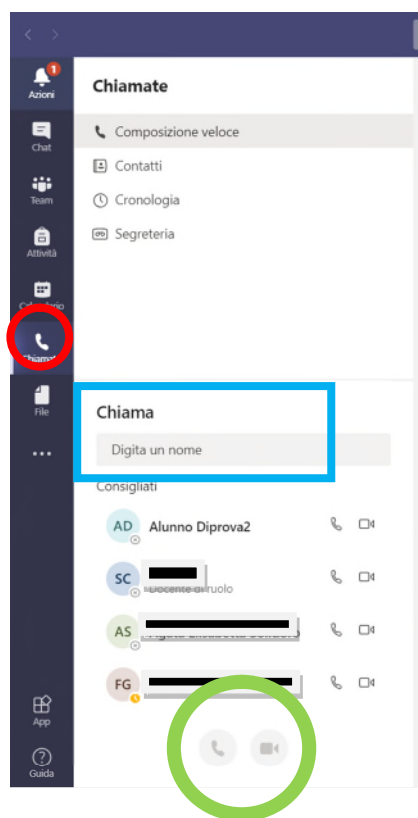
1
Azioni
Chat
Team
Attività
Calendario
Chiamate
File
...
App
Guida

Chiamate
Composizione veloce
Contatti
Cronologia
Segreteria

Chiama
Digita un nome
Consigliati
AD Alunno Diprova2
SC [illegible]
Docente di ruolo
AS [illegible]
FG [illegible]